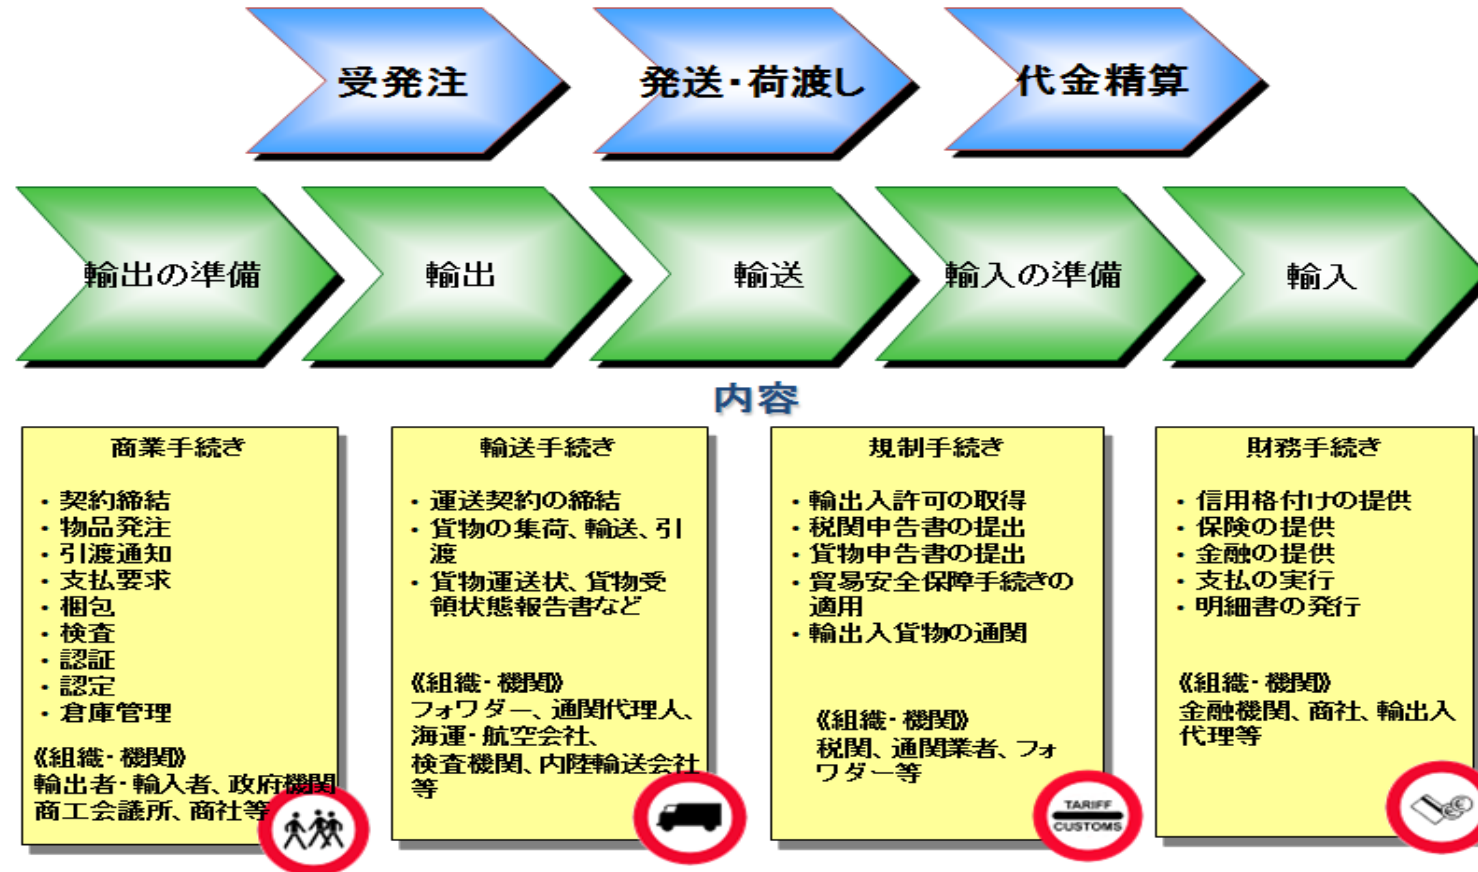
受発注

発送・荷渡し

代金精算

輸出の準備

輸出

輸送

輸入の準備

輸入

内容

商業手続き

・契約締結
・物品発注
・引渡通知
・支払要求
・梱包
・検査
・認証
・認定
・倉庫管理

《組織・機関》
輸出者・輸入者、政府機関
商工会議所、商社等

輸送手続き

・運送契約の締結
・貨物の集荷、輸送、引渡
・貨物運送状、貨物受領状態報告書など

《組織・機関》
フォワダー、通関代理人、海運・航空会社、検査機関、内陸輸送会社等

規制手続き

・輸出入許可の取得
・税関申告書の提出
・貨物申告書の提出
・貿易安全保障手続きの適用
・輸出入貨物の通関

《組織・機関》
税関、通関業者、フォワダー等

TARIFF
CUSTOMS

財務手続き

・信用格付けの提供
・保険の提供
・金融の提供
・支払の実行
・明細書の発行

《組織・機関》
金融機関、商社、輸出入代理等